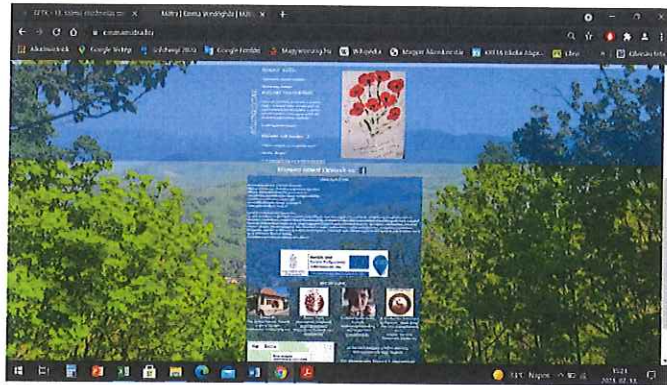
SZTK - 13. számú mellékelés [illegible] ×
Múlt | Emma Weislinghéz | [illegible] ×
+
emmamuzeum.hu/hu
Alkalmazások
Google Webtár
Szótár 2019
Google Fordító
Magyarorszag.hu
Wikipédia
Magyar Adatbázis
KRTI Iskolai Alap...
Libri
Gyors lista

Ikonok szerint
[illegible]

Emma Weislinghéz
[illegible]

13°C Napos
15:21
2021. 02. 13.